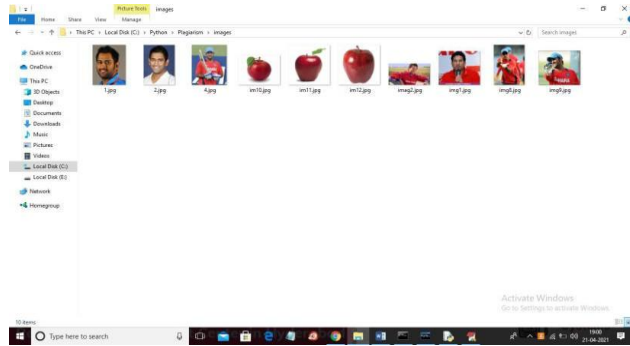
Picture Tools images

File Home Share View Manage

This PC > Local Disk (C:) > Python > Plagiarism > images

Search images

Quick access

OneDrive

This PC

3D Objects

Desktop

Documents

Downloads

Music

Pictures

Videos

Local Disk (C:)

Local Disk (E:)

Network

Homegroup

1.jpg

2.jpg

4.jpg

im10.jpg

im11.jpg

im12.jpg

img2.jpg

img1.jpg

img8.jpg

img9.jpg

Activate Windows
Go to Settings to activate Windows.

10 items

Type here to search

19:00
21-04-2021